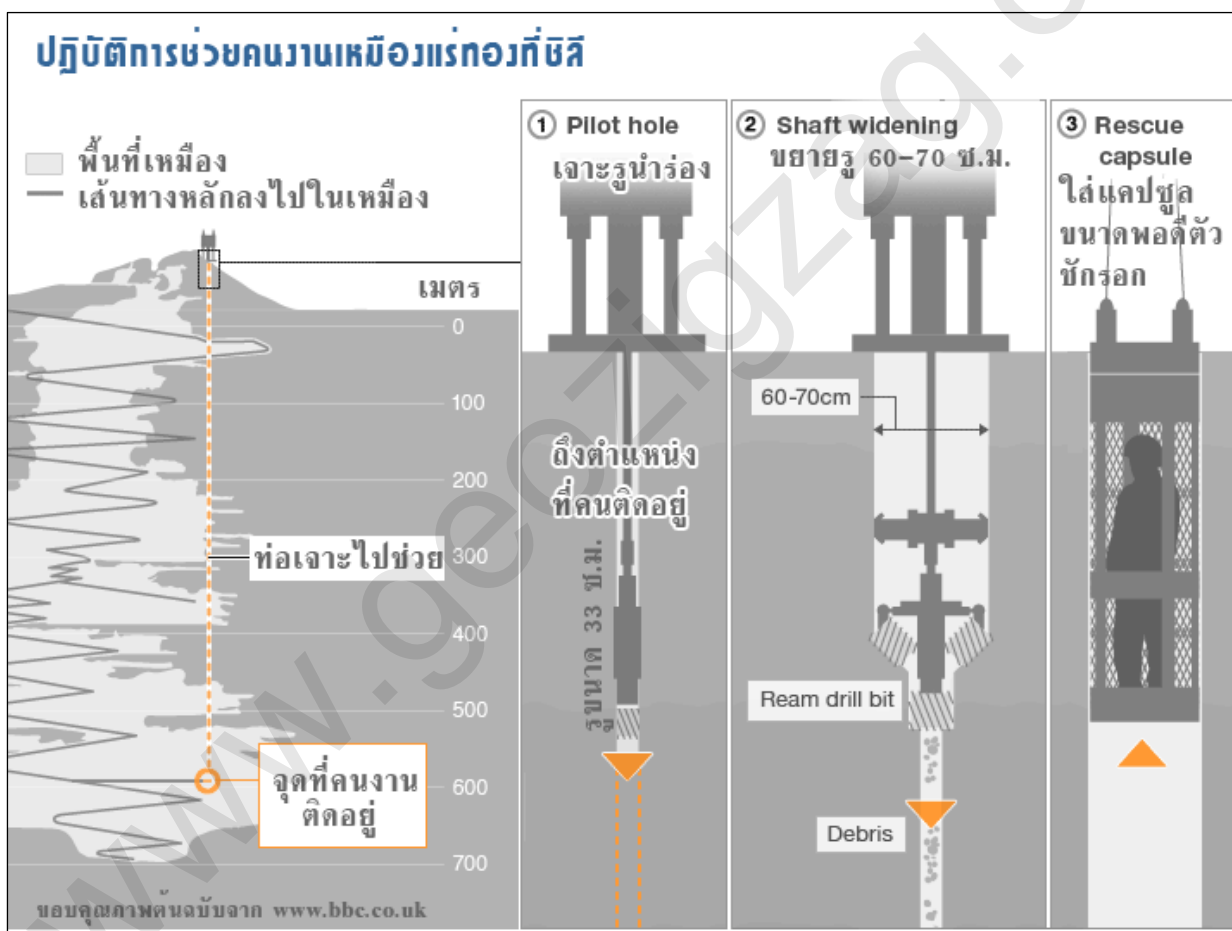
ปฏิบัติการช่วยคนงานเหมืองแร่ทองที่ชิลี

พื้นที่เหมือง
เส้นทางหลักลงไปในเหมือง

เมตร
0
100
200
300
400
500
600
700

ท่อเจาะไปช่วย

จุดที่คนงานติดอยู่

ขอบคุณภาพต้นฉบับจาก www.bbc.co.uk

① Pilot hole
เจาะรูนำร่อง

ถึงตำแหน่งที่คนติดอยู่

รูขนาด 33 ซ.ม.

② Shaft widening
ขยายรู 60–70 ซ.ม.

60-70cm

Ream drill bit

Debris

③ Rescue capsule
ใส่แคปซูลขนาดพอดีตัวชักรอก

www.geo-zigzag.c